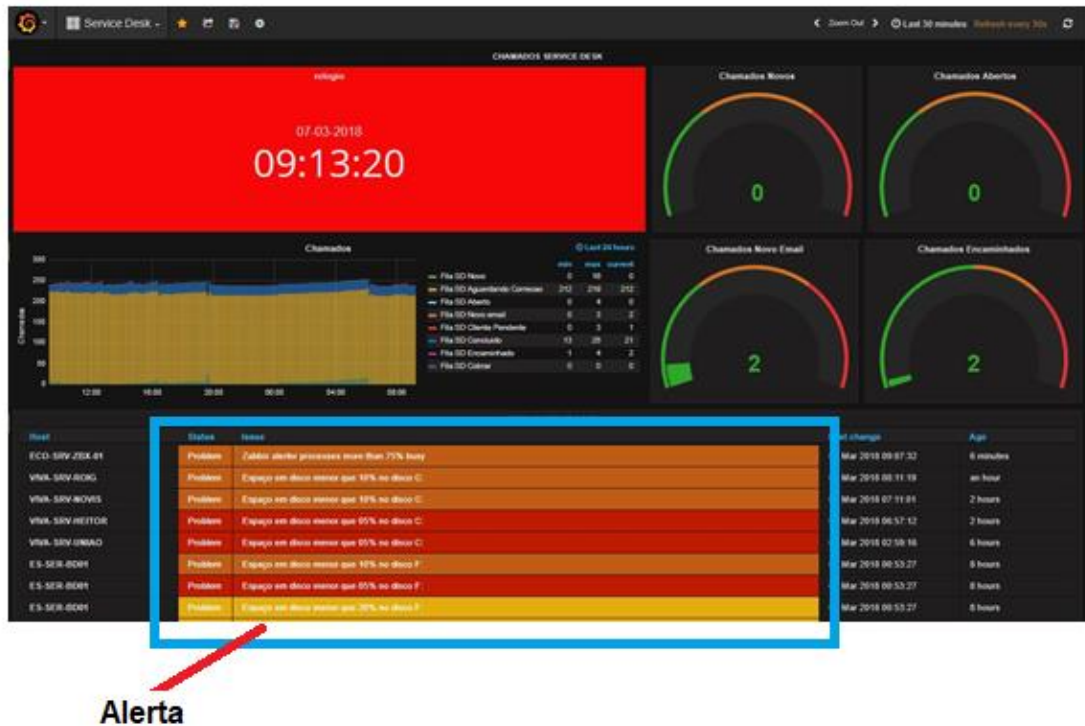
Service Desk ▾

Zoom Out   Last 30 minutes   Refresh every 30s

CHAMADOS SERVICE DESK

relogio

07-03-2018
09:13:20

Chamados Novos

0

Chamados Abertos

0

Chamados

Last 24 hours

300
250
200
150
100
50
0

Chamados

12:00  16:00  20:00  00:00  04:00  08:00

| | min | max | current |
|---|---|---|---|
| Fila SD Novo | 0 | 10 | 0 |
| Fila SD Aguardando Correcao | 212 | 216 | 212 |
| Fila SD Aberto | 0 | 4 | 0 |
| Fila SD Novo email | 0 | 3 | 2 |
| Fila SD Cliente Pendente | 0 | 3 | 1 |
| Fila SD Concluido | 13 | 28 | 21 |
| Fila SD Encaminhado | 1 | 4 | 2 |
| Fila SD Cobrar | 0 | 0 | 0 |

Chamados Novo Email

2

Chamados Encaminhados

2

| Host | Status | Issue | Last change | Age |
|---|---|---|---|---|
| ECO-SRV-ZBX-01 | Problem | Zabbix alerter processes more than 75% busy | Mar 2018 09:07:32 | 6 minutes |
| VNA-SRV-ROIG | Problem | Espaço em disco menor que 10% no disco C: | Mar 2018 08:11:19 | an hour |
| VNA-SRV-NOVIS | Problem | Espaço em disco menor que 10% no disco C: | Mar 2018 07:11:01 | 2 hours |
| VNA-SRV-HEITOR | Problem | Espaço em disco menor que 05% no disco C: | Mar 2018 06:57:12 | 2 hours |
| VNA-SRV-UNIAO | Problem | Espaço em disco menor que 05% no disco C: | Mar 2018 02:58:16 | 6 hours |
| ES-SER-BD01 | Problem | Espaço em disco menor que 10% no disco F: | Mar 2018 00:53:27 | 8 hours |
| ES-SER-BD01 | Problem | Espaço em disco menor que 05% no disco F: | Mar 2018 00:53:27 | 8 hours |
| ES-SER-BD01 | Problem | Espaço em disco menor que 20% no disco F: | Mar 2018 00:53:27 | 8 hours |

Alerta